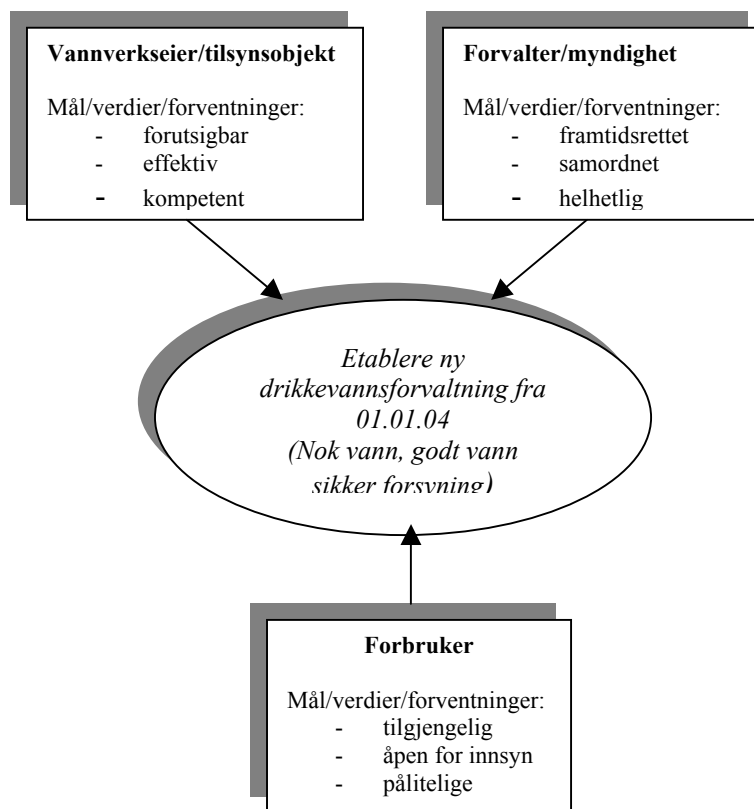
**Vannverkseier/tilsynsobjekt**

Mål/verdier/forventninger:
- forutsigbar
- effektiv
- kompetent

**Forvalter/myndighet**

Mål/verdier/forventninger:
- framtidsrettet
- samordnet
- helhetlig

*Etablere ny drikkevannsforvaltning fra 01.01.04 (Nok vann, godt vann sikker forsyning)*

**Forbruker**

Mål/verdier/forventninger:
- tilgjengelig
- åpen for innsyn
- pålitelige